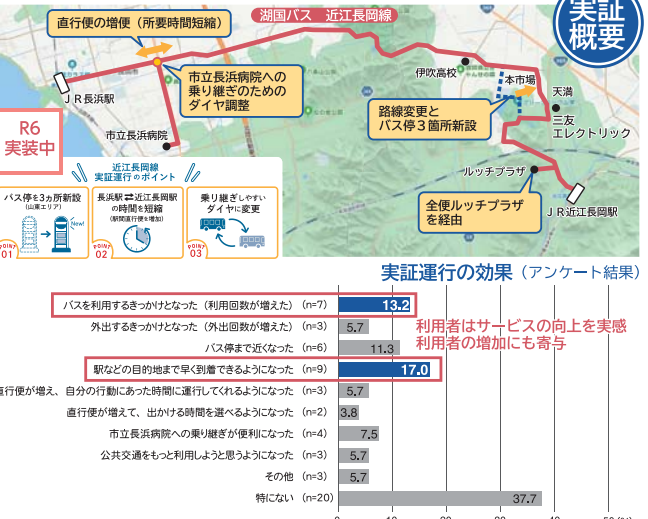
実証概要

直行便の増便（所要時間短縮）

湖国バス　近江長岡線

ＪＲ長浜駅

市立長浜病院への乗り継ぎのためのダイヤ調整

伊吹高校

本市場

天満

路線変更とバス停３箇所新設

三友エレクトリック

市立長浜病院

R6
実装中

ルッチプラザ

全便ルッチプラザを経由

ＪＲ近江長岡駅

近江長岡線
実証運行のポイント

POINT 01
バス停を３カ所新設
(山東エリア)
New!

POINT 02
長浜駅 ⇄ 近江長岡駅の時間を短縮
(駅間直行便を増加)

POINT 03
乗り継ぎしやすいダイヤに変更

実証運行の効果（アンケート結果）

| 項目 | n | 値 |
|---|---|---|
| バスを利用するきっかけとなった（利用回数が増えた） | (n=7) | 13.2 |
| 外出するきっかけとなった（外出回数が増えた） | (n=3) | 5.7 |
| バス停まで近くなった | (n=6) | 11.3 |
| 駅などの目的地まで早く到着できるようになった | (n=9) | 17.0 |
| 直行便が増え、自分の行動にあった時間に運行してくれるようになった | (n=3) | 5.7 |
| 直行便が増えて、出かける時間を選べるようになった | (n=2) | 3.8 |
| 市立長浜病院への乗り継ぎが便利になった | (n=4) | 7.5 |
| 公共交通をもっと利用しようと思うようになった | (n=3) | 5.7 |
| その他 | (n=3) | 5.7 |
| 特にない | (n=20) | 37.7 |

利用者はサービスの向上を実感
利用者の増加にも寄与

0　10　20　30　40　50 (%)